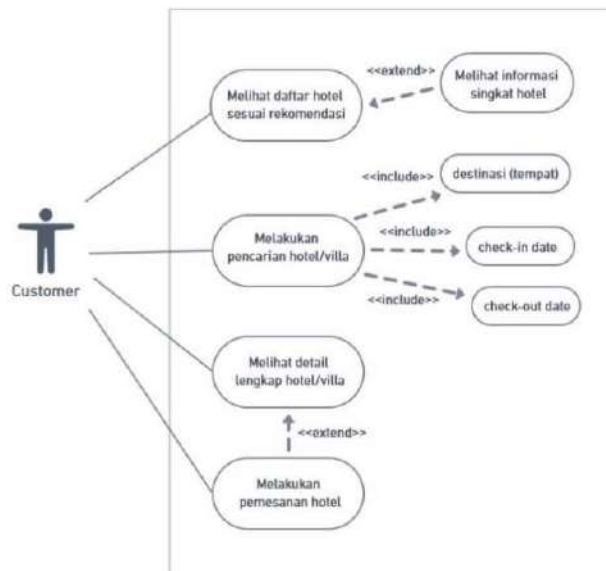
<<extend>>

Melihat informasi singkat hotel

Melihat daftar hotel sesuai rekomendasi

<<include>>

destinasi (tempat)

<<include>>

Melakukan pencarian hotel/villa

check-in date

<<include>>

check-out date

Customer

Melihat detail lengkap hotel/villa

<<extend>>

Melakukan pemesanan hotel